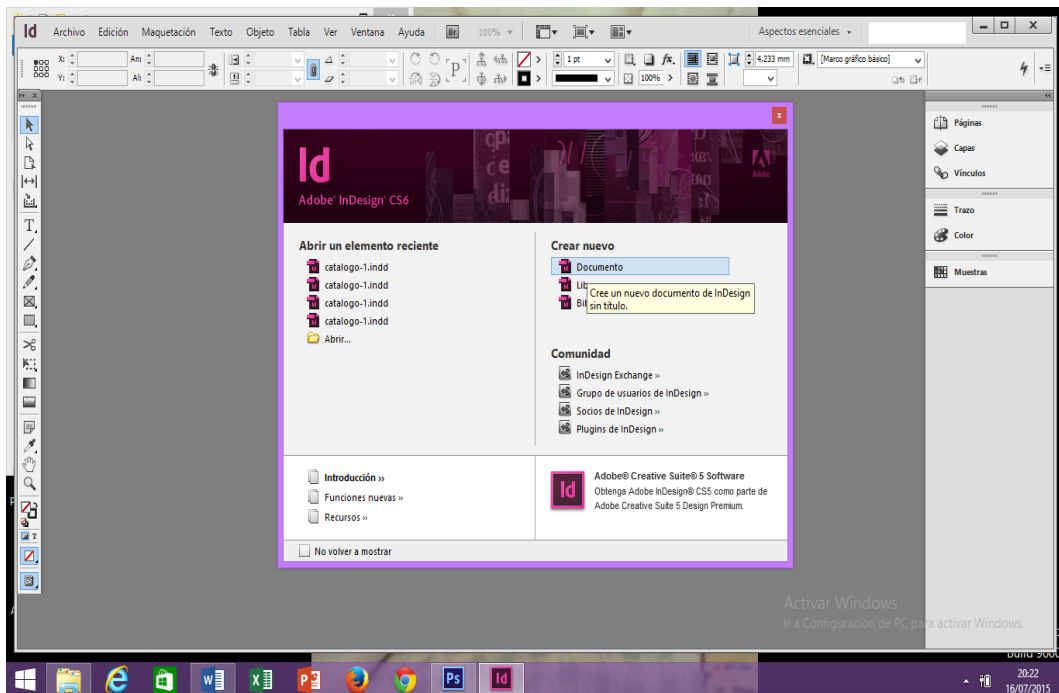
Id Archivo Edición Maquetación Texto Objeto Tabla Ver Ventana Ayuda Br 100% Aspectos esenciales

X: Y: An: Al: 1 pt 100% 4,233 mm [Marco gráfico básico]

Id
Adobe® InDesign® CS6

Abrir un elemento reciente
catalogo-1.indd
catalogo-1.indd
catalogo-1.indd
catalogo-1.indd
Abrir...

Crear nuevo
Documento
Lib
Bib
Cree un nuevo documento de InDesign sin título.

Comunidad
InDesign Exchange »
Grupo de usuarios de InDesign »
Socios de InDesign »
Plugins de InDesign »

Introducción »
Funciones nuevas »
Recursos »

Adobe® Creative Suite® 5 Software
Obtenga Adobe InDesign® CS5 como parte de Adobe Creative Suite 5 Design Premium.

No volver a mostrar

Páginas
Capas
Vínculos
Trazo
Color
Muestras

Activar Windows
Ir a Configuración de PC para activar Windows.
Build 9600

20:22
16/07/2015